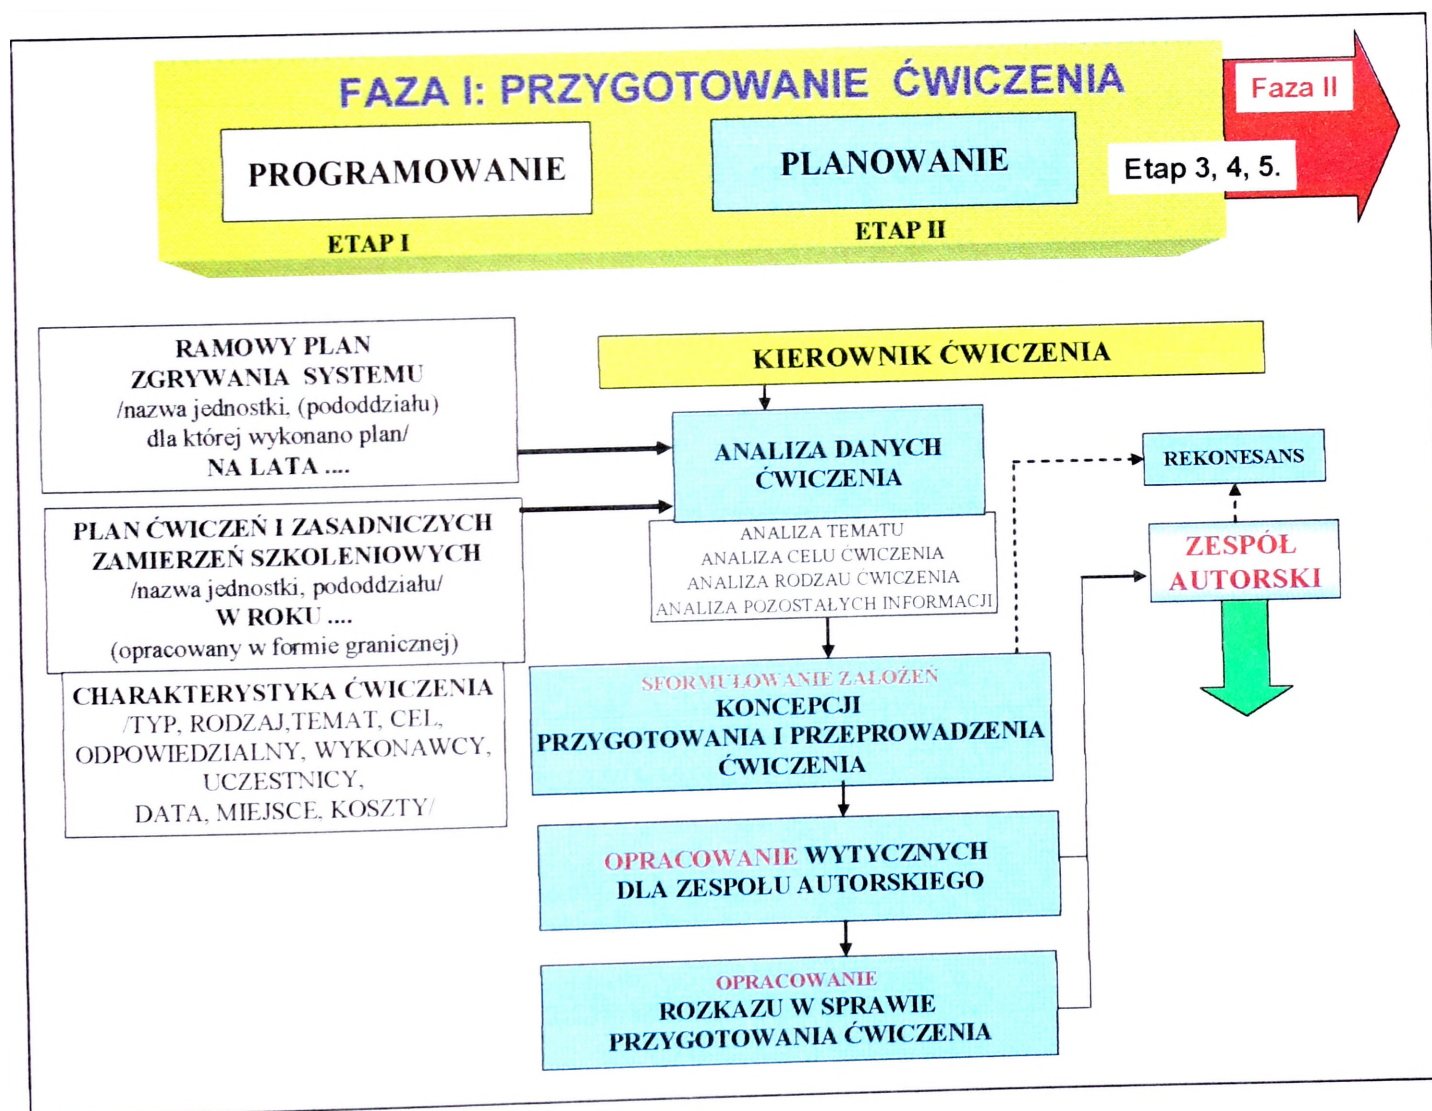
FAZA I: PRZYGOTOWANIE ĆWICZENIA

Faza II

PROGRAMOWANIE

PLANOWANIE

Etap 3, 4, 5.

ETAP I

ETAP II

RAMOWY PLAN ZGRYWANIA SYSTEMU /nazwa jednostki. (pododdziału) dla której wykonano plan/ NA LATA ....

KIEROWNIK ĆWICZENIA

ANALIZA DANYCH ĆWICZENIA

REKONESANS

ANALIZA TEMATU
ANALIZA CELU ĆWICZENIA
ANALIZA RODZAU ĆWICZENIA
ANALIZA POZOSTAŁYCH INFORMACJI

PLAN ĆWICZEŃ I ZASADNICZYCH ZAMIERZEŃ SZKOLENIOWYCH /nazwa jednostki, pododdziału/ W ROKU .... (opracowany w formie granicznej)

ZESPÓŁ AUTORSKI

CHARAKTERYSTYKA ĆWICZENIA /TYP, RODZAJ,TEMAT, CEL, ODPOWIEDZIALNY, WYKONAWCY, UCZESTNICY, DATA, MIEJSCE, KOSZTY/

SFORMUŁOWANIE ZAŁOŻEŃ KONCEPCJI PRZYGOTOWANIA I PRZEPROWADZENIA ĆWICZENIA

OPRACOWANIE WYTYCZNYCH DLA ZESPOŁU AUTORSKIEGO

OPRACOWANIE ROZKAZU W SPRAWIE PRZYGOTOWANIA ĆWICZENIA